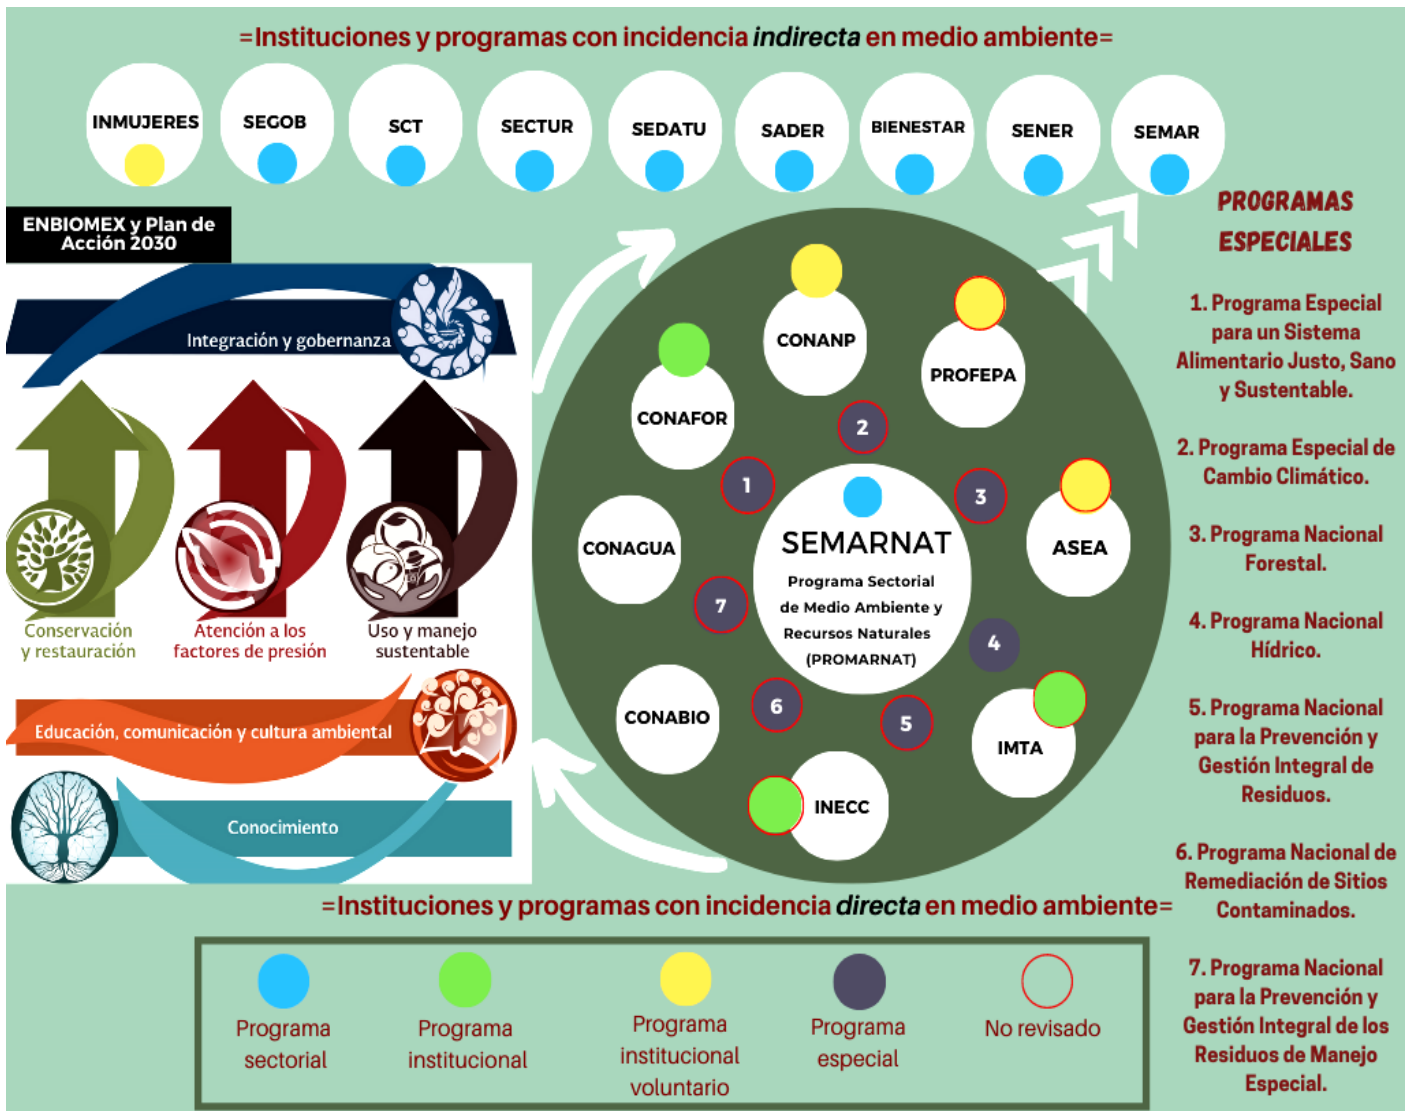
=Instituciones y programas con incidencia *indirecta* en medio ambiente=

INMUJERES

SEGOB

SCT

SECTUR

SEDATU

SADER

BIENESTAR

SENER

SEMAR

ENBIOMEX y Plan de Acción 2030

Integración y gobernanza

Conservación y restauración

Atención a los factores de presión

Uso y manejo sustentable

Educación, comunicación y cultura ambiental

Conocimiento

CONANP

PROFEPA

CONAFOR

2

1

3

SEMARNAT

Programa Sectorial de Medio Ambiente y Recursos Naturales (PROMARNAT)

CONAGUA

ASEA

7

4

CONABIO

6

5

IMTA

INECC

PROGRAMAS ESPECIALES

1. Programa Especial para un Sistema Alimentario Justo, Sano y Sustentable.

2. Programa Especial de Cambio Climático.

3. Programa Nacional Forestal.

4. Programa Nacional Hídrico.

5. Programa Nacional para la Prevención y Gestión Integral de Residuos.

6. Programa Nacional de Remediación de Sitios Contaminados.

7. Programa Nacional para la Prevención y Gestión Integral de los Residuos de Manejo Especial.

=Instituciones y programas con incidencia *directa* en medio ambiente=

Programa sectorial

Programa institucional

Programa institucional voluntario

Programa especial

No revisado